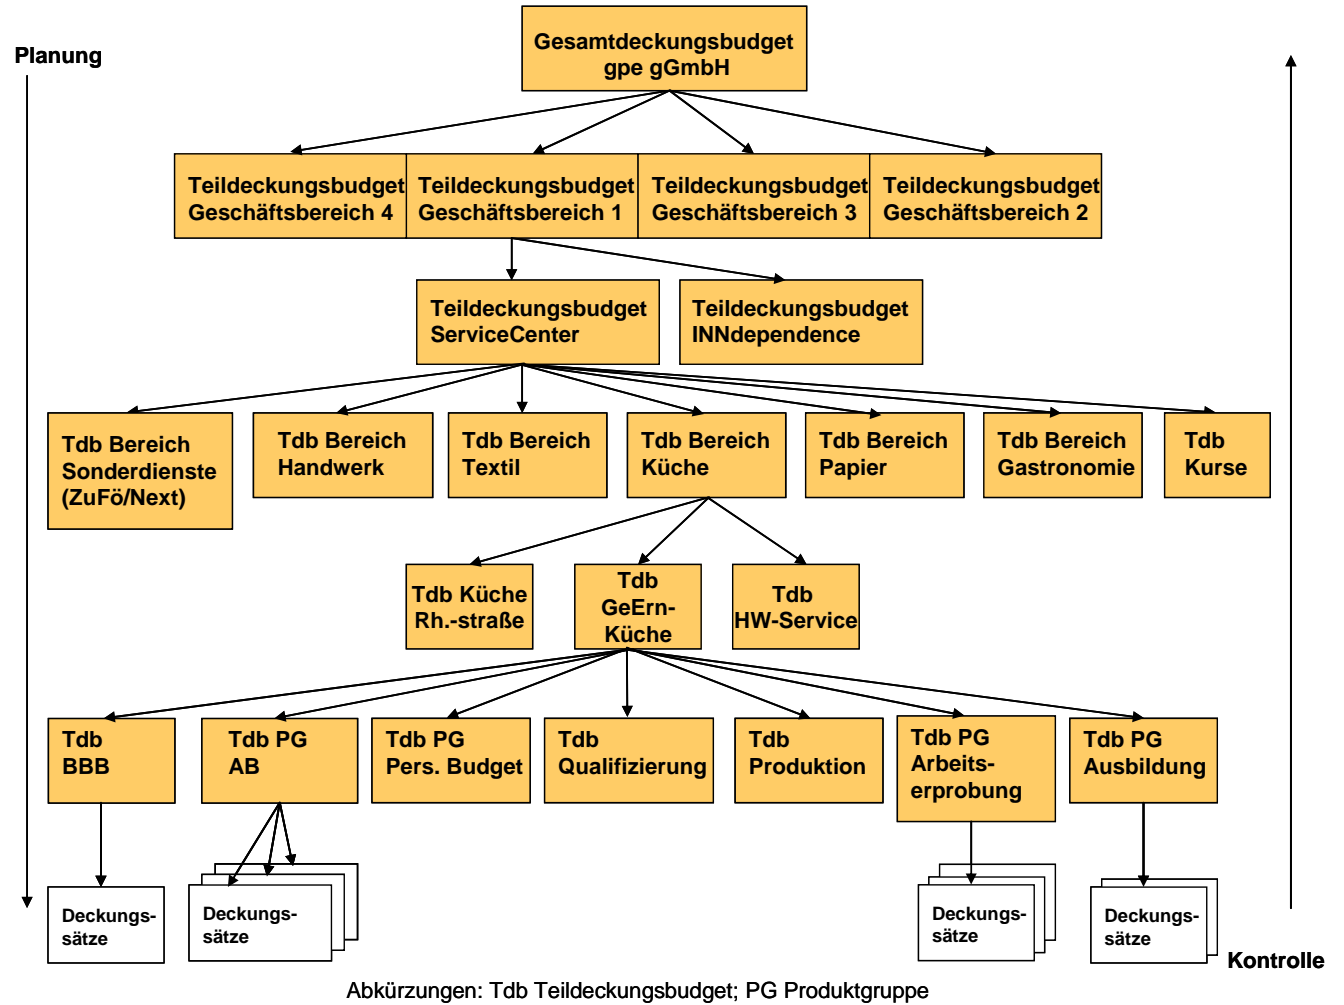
Planung

Gesamtdeckungsbudget gpe gGmbH

Teildeckungsbudget Geschäftsbereich 4

Teildeckungsbudget Geschäftsbereich 1

Teildeckungsbudget Geschäftsbereich 3

Teildeckungsbudget Geschäftsbereich 2

Teildeckungsbudget ServiceCenter

Teildeckungsbudget INNdependence

Tdb Bereich Sonderdienste (ZuFö/Next)

Tdb Bereich Handwerk

Tdb Bereich Textil

Tdb Bereich Küche

Tdb Bereich Papier

Tdb Bereich Gastronomie

Tdb Kurse

Tdb Küche Rh.-straße

Tdb GeErn-Küche

Tdb HW-Service

Tdb BBB

Tdb PG AB

Tdb PG Pers. Budget

Tdb Qualifizierung

Tdb Produktion

Tdb PG Arbeitserprobung

Tdb PG Ausbildung

Deckungssätze

Deckungssätze

Deckungssätze

Deckungssätze

Kontrolle

Abkürzungen: Tdb Teildeckungsbudget; PG Produktgruppe